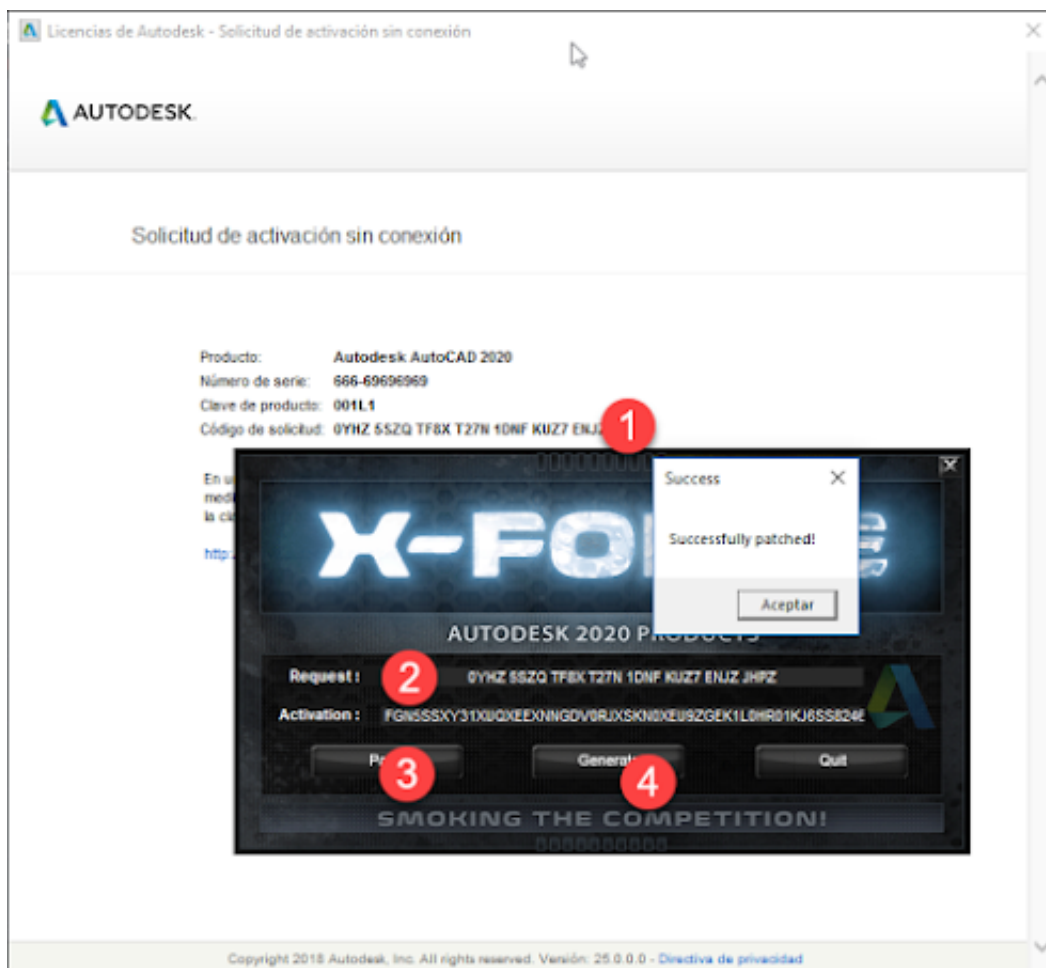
Licencias de Autodesk - Solicitud de activación sin conexión

AUTODESK.

Solicitud de activación sin conexión

Producto: Autodesk AutoCAD 2020
Número de serie: 666-69696969
Clave de producto: 001L1
Código de solicitud: 0YHZ 5SZQ TF8X T27N 1DNF KUZ7 ENJ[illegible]

1

En u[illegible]
medi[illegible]
la cl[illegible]

http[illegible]

X-FO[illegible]

Success

Successfully patched!

Aceptar

AUTODESK 2020 PR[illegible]

Request : 0YHZ 5SZQ TF8X T27N 1DNF KUZ7 ENJZ JHPZ

2

Activation : FGN5SSXY31X0QXEEXNNGDV0RJXSKN0XEU9ZGEK1L0HR01KJ6SS82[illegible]

P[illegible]

3

Generat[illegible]

4

Quit

SMOKING THE COMPETITION!

Copyright 2018 Autodesk, Inc. All rights reserved. Versión: 25.0.0.0 - Directiva de privacidad